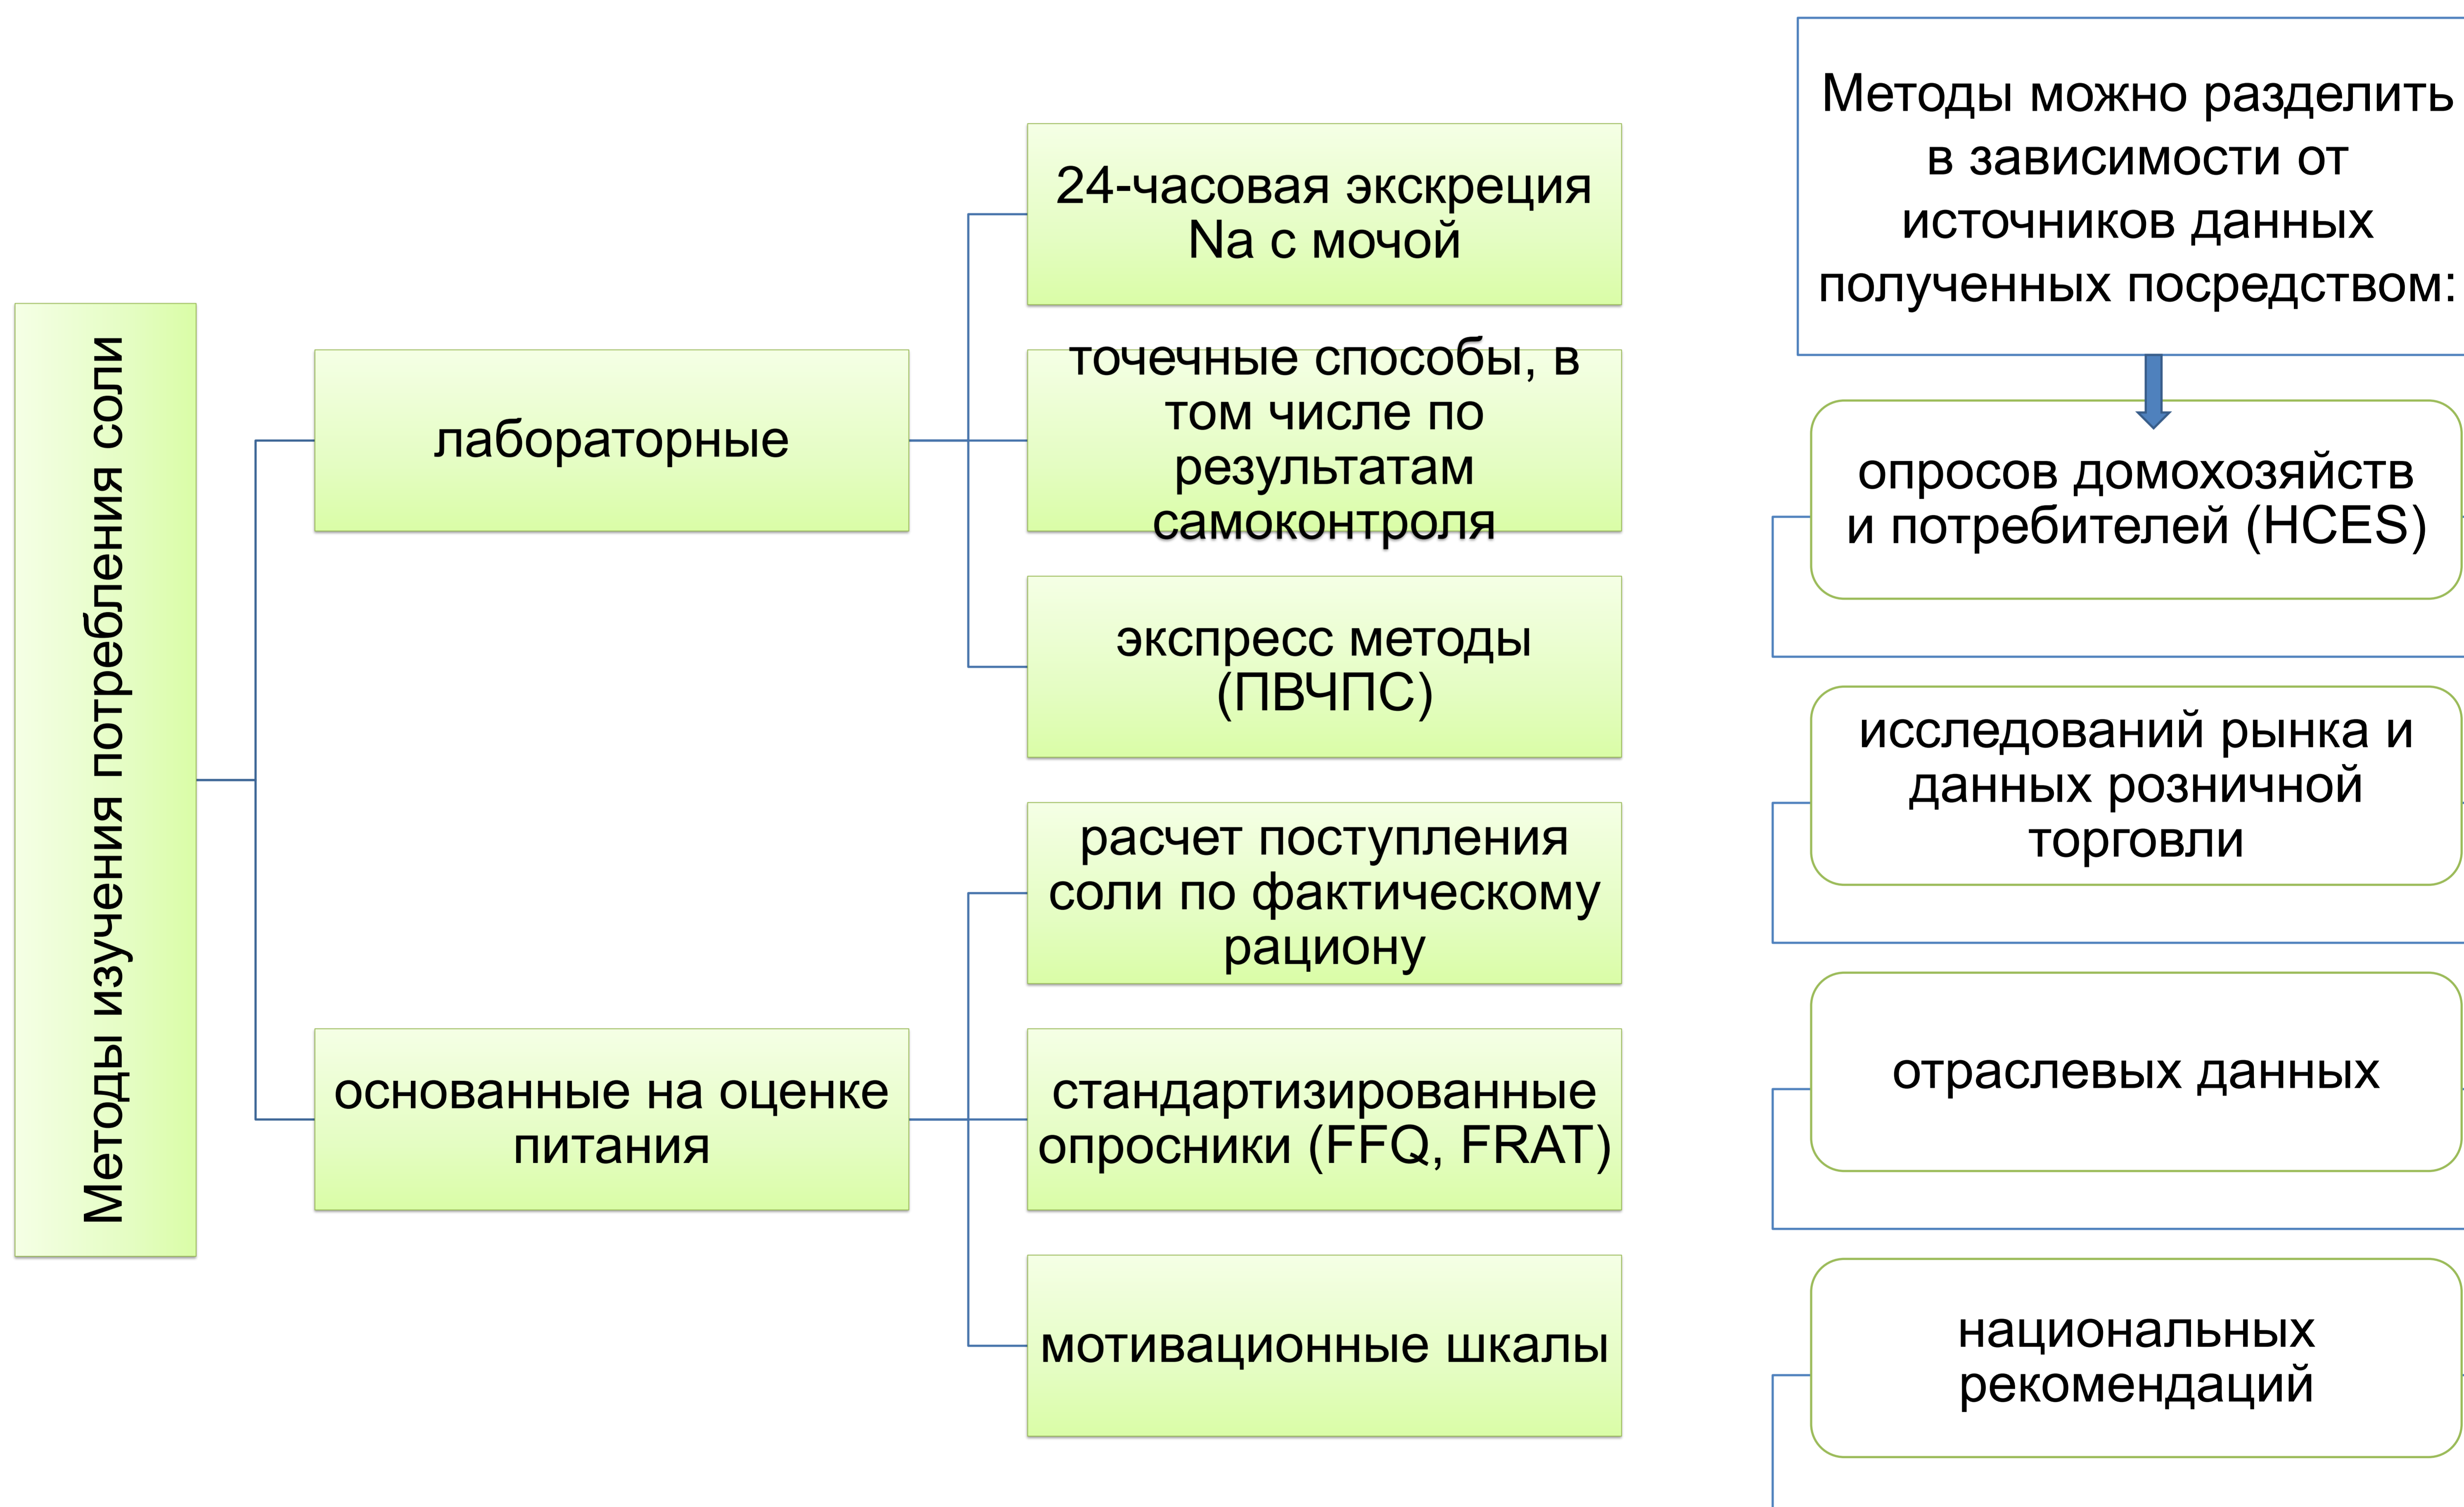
Методы изучения потребления соли

лабораторные

24-часовая экскреция Na с мочой

точечные способы, в том числе по результатам самоконтроля

экспресс методы (ПВЧПС)

основанные на оценке питания

расчет поступления соли по фактическому рациону

стандартизированные опросники (FFQ, FRAT)

мотивационные шкалы

Методы можно разделить в зависимости от источников данных полученных посредством:

опросов домохозяйств и потребителей (HCES)

исследований рынка и данных розничной торговли

отраслевых данных

национальных рекомендаций